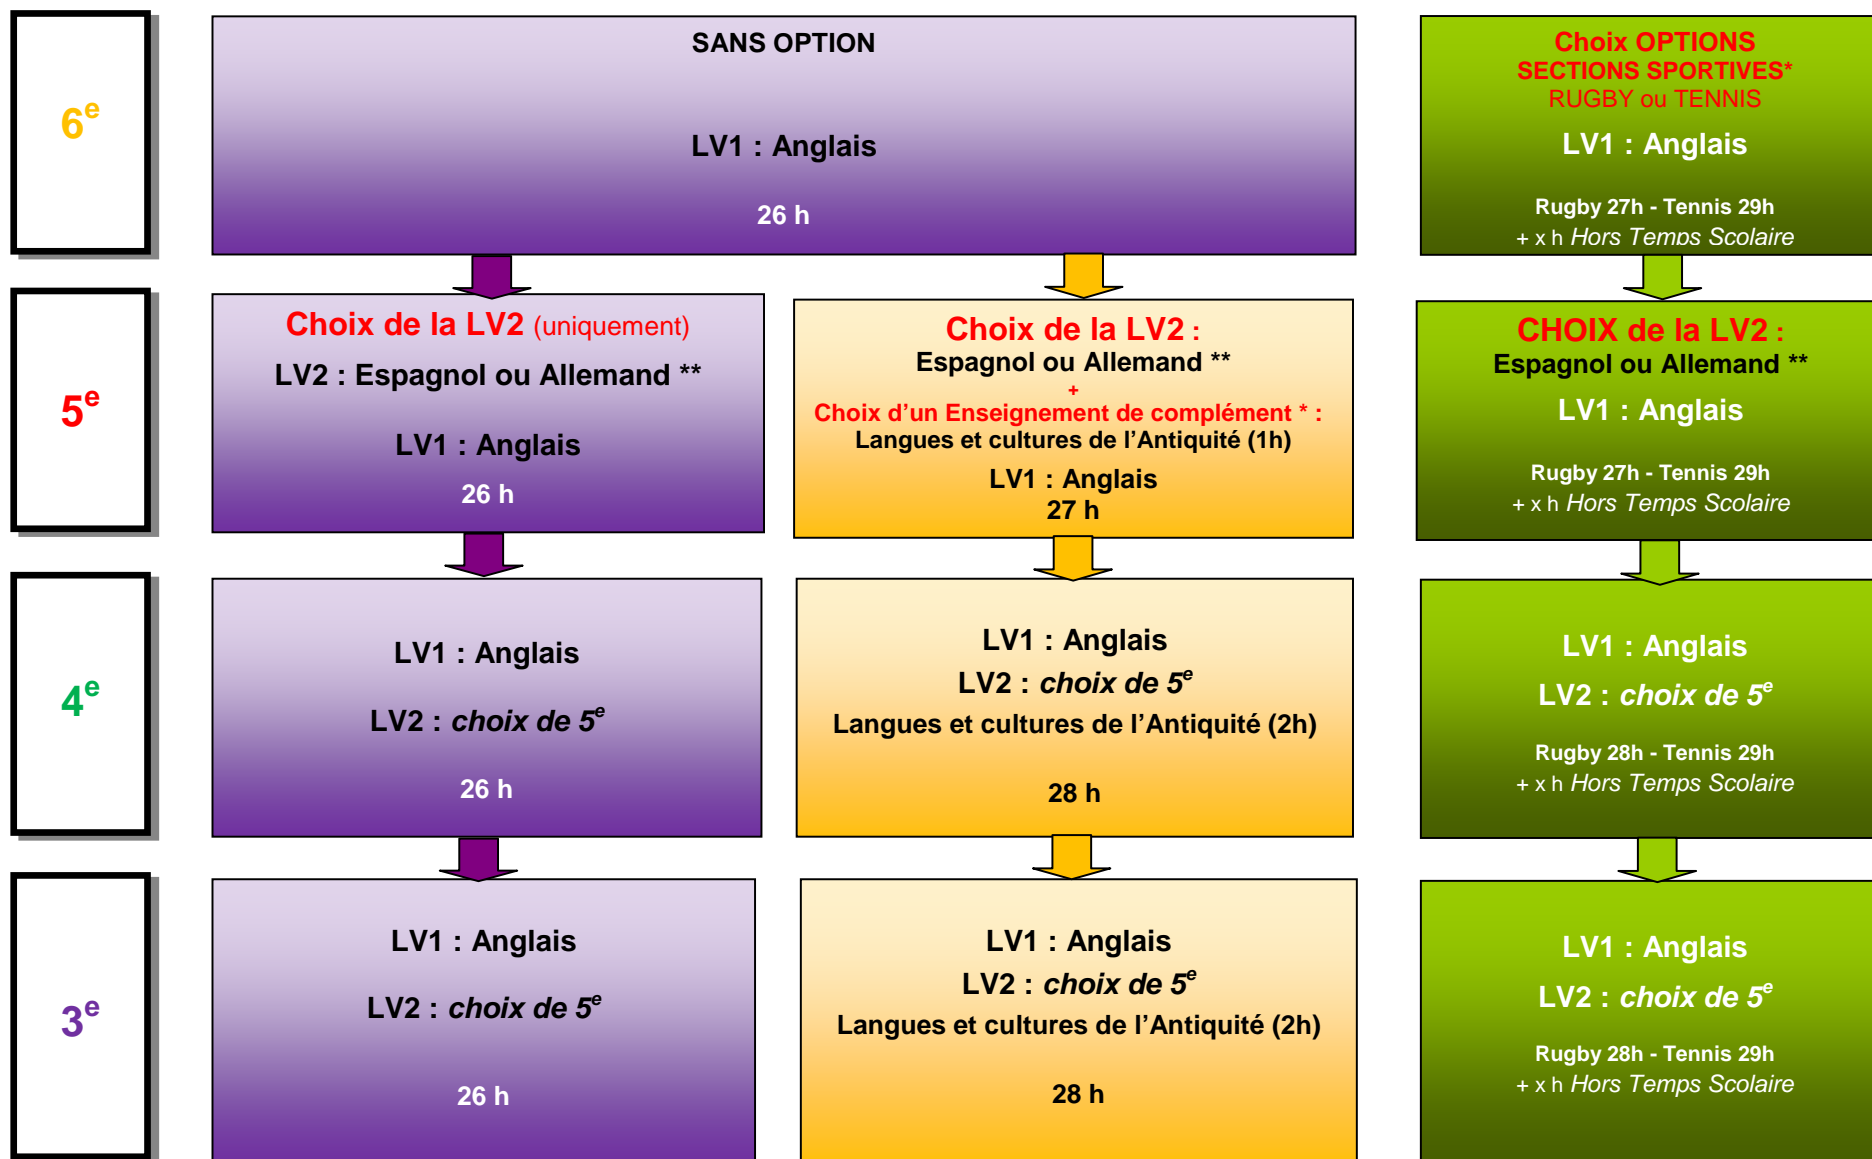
$6^e$

SANS OPTION

LV1 : Anglais

26 h

Choix OPTIONS
SECTIONS SPORTIVES*
RUGBY ou TENNIS

LV1 : Anglais

Rugby 27h - Tennis 29h
+ x h Hors Temps Scolaire

$5^e$

Choix de la LV2 (uniquement)

LV2 : Espagnol ou Allemand **

LV1 : Anglais

26 h

Choix de la LV2 :
Espagnol ou Allemand **
+
Choix d'un Enseignement de complément * :
Langues et cultures de l'Antiquité (1h)

LV1 : Anglais
27 h

CHOIX de la LV2 :
Espagnol ou Allemand **

LV1 : Anglais

Rugby 27h - Tennis 29h
+ x h Hors Temps Scolaire

$4^e$

LV1 : Anglais

LV2 : choix de $5^e$

26 h

LV1 : Anglais
LV2 : choix de $5^e$
Langues et cultures de l'Antiquité (2h)

28 h

LV1 : Anglais

LV2 : choix de $5^e$

Rugby 28h - Tennis 29h
+ x h Hors Temps Scolaire

$3^e$

LV1 : Anglais

LV2 : choix de $5^e$

26 h

LV1 : Anglais
LV2 : choix de $5^e$
Langues et cultures de l'Antiquité (2h)

28 h

LV1 : Anglais

LV2 : choix de $5^e$

Rugby 28h - Tennis 29h
+ x h Hors Temps Scolaire